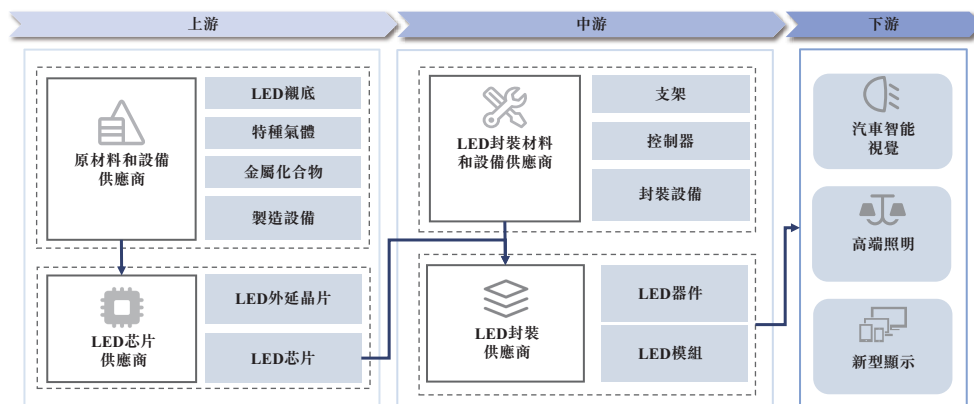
上游

原材料和設備供應商

LED襯底

特種氣體

金屬化合物

製造設備

LED芯片供應商

LED外延晶片

LED芯片

中游

LED封裝材料和設備供應商

支架

控制器

封裝設備

LED封裝供應商

LED器件

LED模組

下游

汽車智能視覺

高端照明

新型顯示